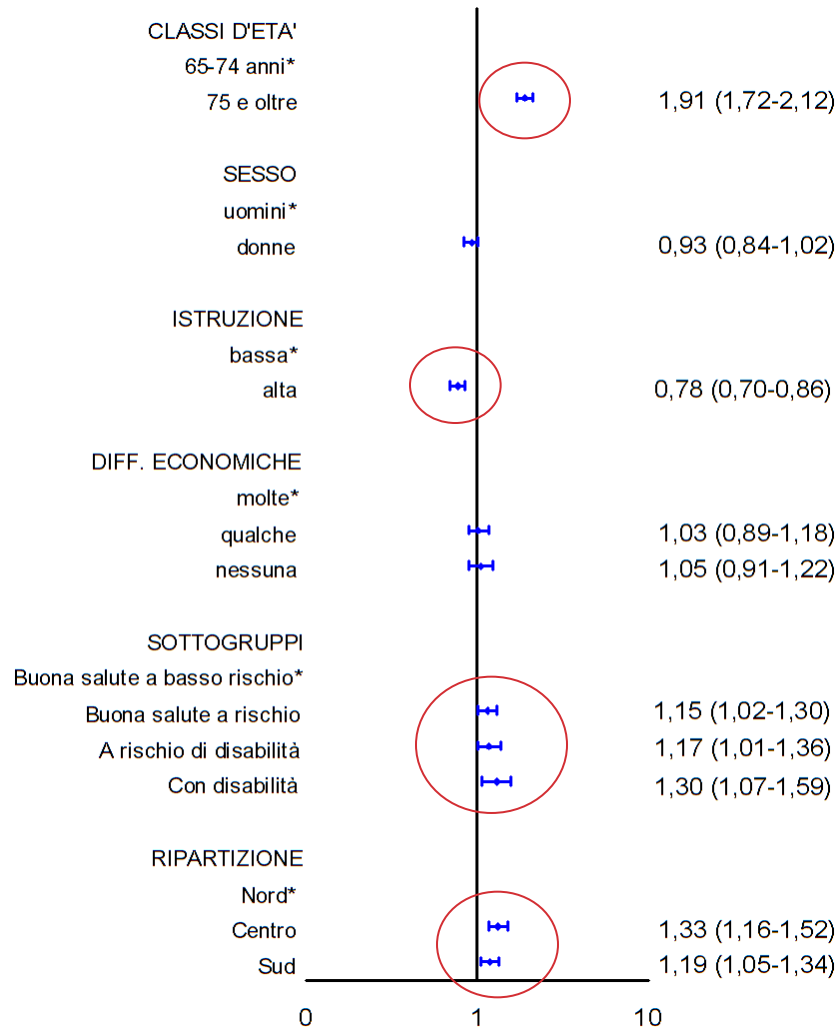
CLASSI D'ETA'
65-74 anni*
75 e oltre 1,91 (1,72-2,12)

SESSO
uomini*
donne 0,93 (0,84-1,02)

ISTRUZIONE
bassa*
alta 0,78 (0,70-0,86)

DIFF. ECONOMICHE
molte*
qualche 1,03 (0,89-1,18)
nessuna 1,05 (0,91-1,22)

SOTTOGRUPPI
Buona salute a basso rischio*
Buona salute a rischio 1,15 (1,02-1,30)
A rischio di disabilità 1,17 (1,01-1,36)
Con disabilità 1,30 (1,07-1,59)

RIPARTIZIONE
Nord*
Centro 1,33 (1,16-1,52)
Sud 1,19 (1,05-1,34)

0 1 10